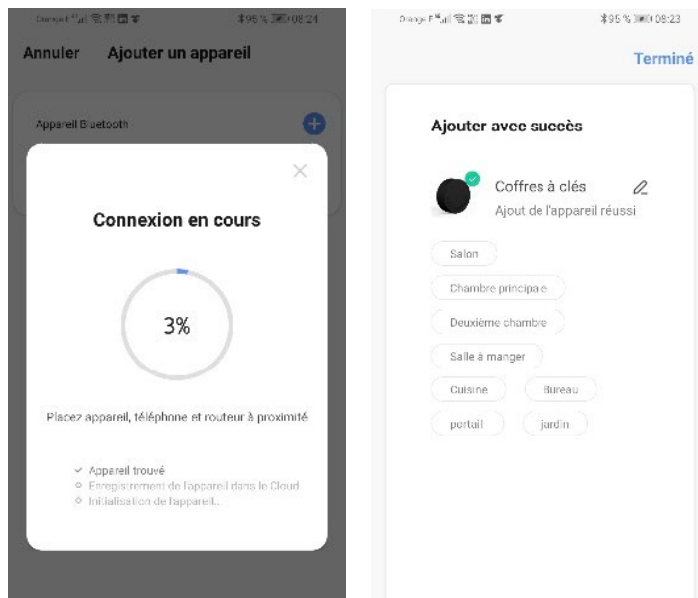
Orange F 95 % 08:24

Annuler Ajouter un appareil

Appareil Bluetooth

Connexion en cours

3%

Placez appareil, téléphone et routeur à proximité

Appareil trouvé
Enregistrement de l'appareil dans le Cloud
Initialisation de l'appareil...

Orange F 95 % 08:23

Terminé

Ajouter avec succès

Coffres à clés
Ajout de l'appareil réussi

Salon
Chambre principale
Deuxième chambre
Salle à manger
Cuisine
Bureau
portail
jardin